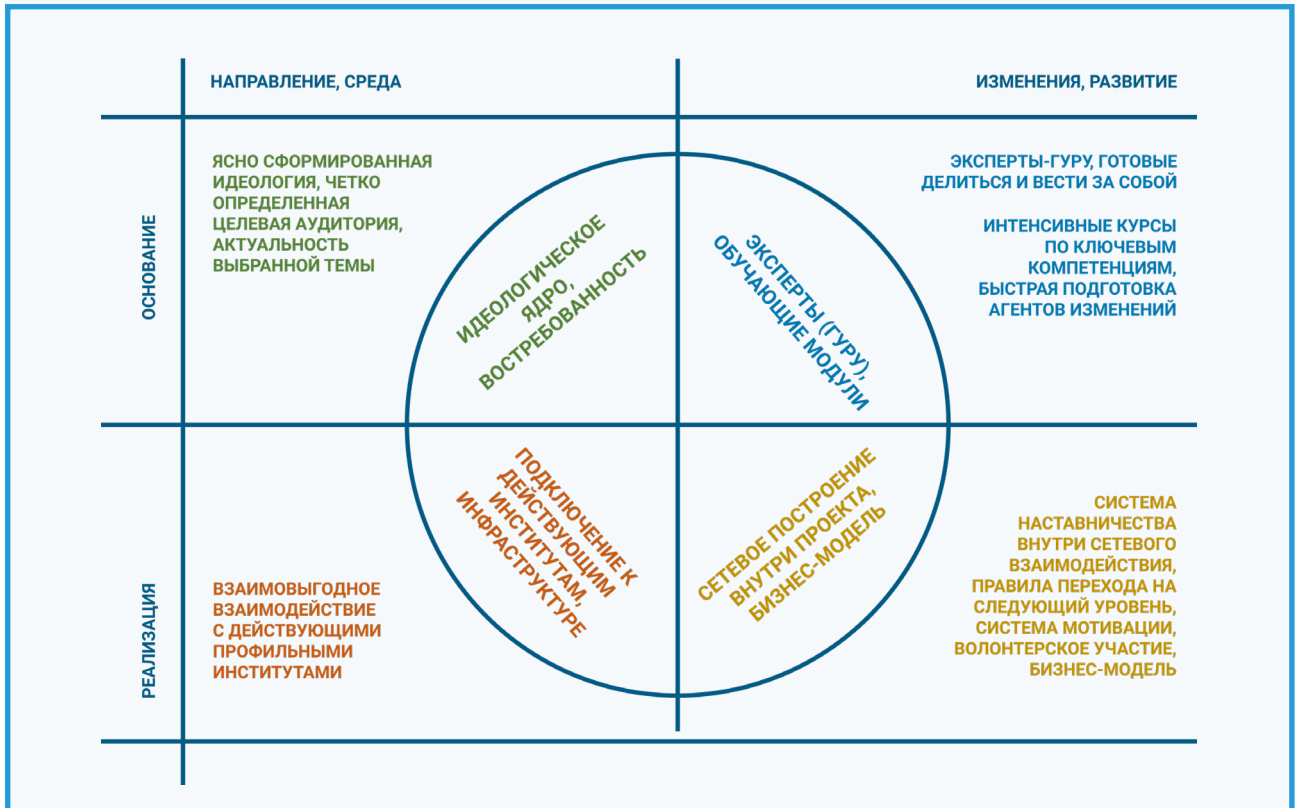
НАПРАВЛЕНИЕ, СРЕДА

ИЗМЕНЕНИЯ, РАЗВИТИЕ

ОСНОВАНИЕ

ЯСНО СФОРМИРОВАННАЯ ИДЕОЛОГИЯ, ЧЕТКО ОПРЕДЕЛЕННАЯ ЦЕЛЕВАЯ АУДИТОРИЯ, АКТУАЛЬНОСТЬ ВЫБРАННОЙ ТЕМЫ

ИДЕОЛОГИЧЕСКОЕ ЯДРО, ВОСТРЕБОВАННОСТЬ

ЭКСПЕРТЫ (ГУРУ), ОБУЧАЮЩИЕ МОДУЛИ

ЭКСПЕРТЫ-ГУРУ, ГОТОВЫЕ ДЕЛИТЬСЯ И ВЕСТИ ЗА СОБОЙ

ИНТЕНСИВНЫЕ КУРСЫ ПО КЛЮЧЕВЫМ КОМПЕТЕНЦИЯМ, БЫСТРАЯ ПОДГОТОВКА АГЕНТОВ ИЗМЕНЕНИЙ

РЕАЛИЗАЦИЯ

ВЗАИМОВЫГОДНОЕ ВЗАИМОДЕЙСТВИЕ С ДЕЙСТВУЮЩИМИ ПРОФИЛЬНЫМИ ИНСТИТУТАМИ

ПОДКЛЮЧЕНИЕ К ДЕЙСТВУЮЩИМ ИНСТИТУТАМ, ИНФРАСТРУКТУРЕ

СЕТЕВОЕ ПОСТРОЕНИЕ ВНУТРИ ПРОЕКТА, БИЗНЕС-МОДЕЛЬ

СИСТЕМА НАСТАВНИЧЕСТВА ВНУТРИ СЕТЕВОГО ВЗАИМОДЕЙСТВИЯ, ПРАВИЛА ПЕРЕХОДА НА СЛЕДУЮЩИЙ УРОВЕНЬ, СИСТЕМА МОТИВАЦИИ, ВОЛОНТЕРСКОЕ УЧАСТИЕ, БИЗНЕС-МОДЕЛЬ